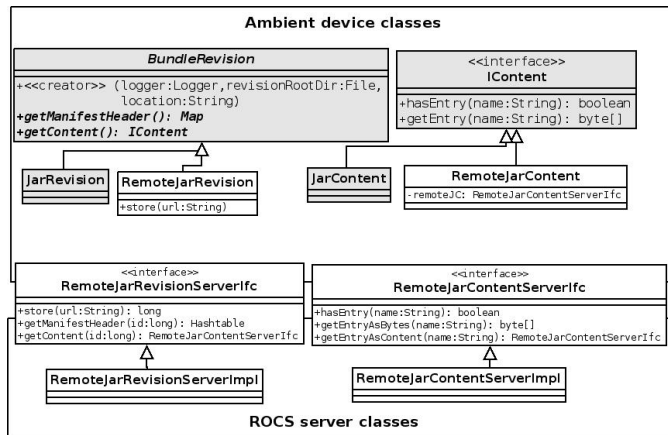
Ambient device classes

BundleRevision

+<<creator>> (logger:Logger,revisionRootDir:File, location:String)
+getManifestHeader(): Map
+getContent(): IContent

<<interface>>
IContent

+hasEntry(name:String): boolean
+getEntry(name:String): byte[]

JarRevision

RemoteJarRevision

+store(url:String)

JarContent

RemoteJarContent

-remoteJC: RemoteJarContentServerIfc

<<interface>>
RemoteJarRevisionServerIfc

+store(url:String): long
+getManifestHeader(id:long): Hashtable
+getContent(id:long): RemoteJarContentServerIfc

<<interface>>
RemoteJarContentServerIfc

+hasEntry(name:String): boolean
+getEntryAsBytes(name:String): byte[]
+getEntryAsContent(name:String): RemoteJarContentServerIfc

RemoteJarRevisionServerImpl

RemoteJarContentServerImpl

ROCS server classes